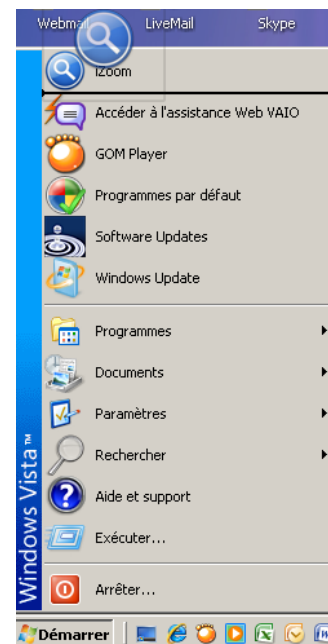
Webmail LiveMail Skype

IZoom
Accéder à l'assistance Web VAIO
GOM Player
Programmes par défaut
Software Updates
Windows Update

Programmes
Documents
Paramètres
Rechercher
Aide et support
Exécuter...

Arrêter...

Windows Vista™

Démarrer